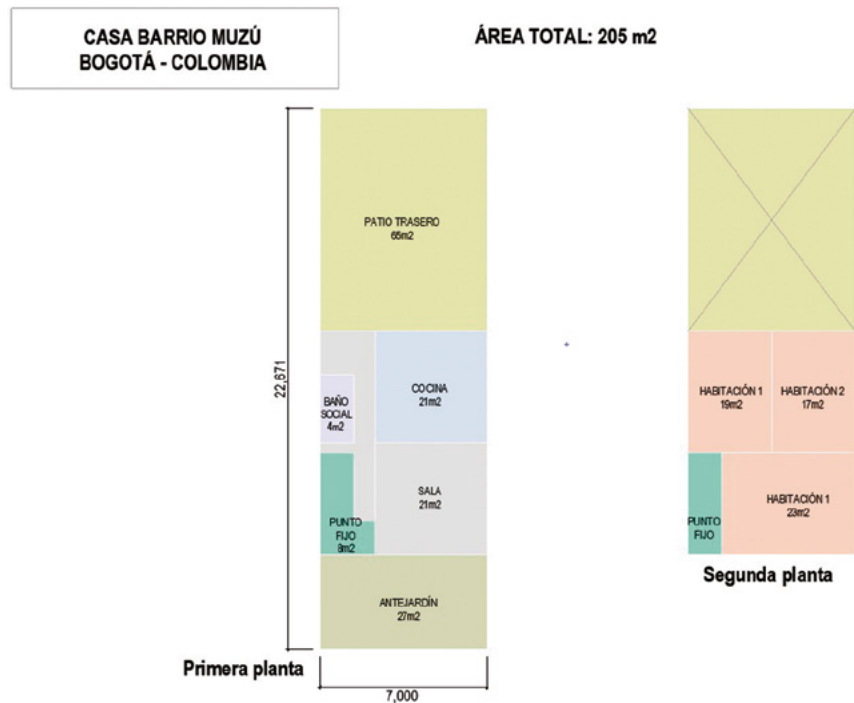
CASA BARRIO MUZÚ
BOGOTÁ - COLOMBIA

ÁREA TOTAL: 205 m2

22,671

PATIO TRASERO
65m2

BAÑO SOCIAL
4m2

COCINA
21m2

SALA
21m2

PUNTO FIJO
8m2

ANTEJARDÍN
27m2

Primera planta

7,000

HABITACIÓN 1
19m2

HABITACIÓN 2
17m2

HABITACIÓN 1
23m2

PUNTO FIJO

Segunda planta